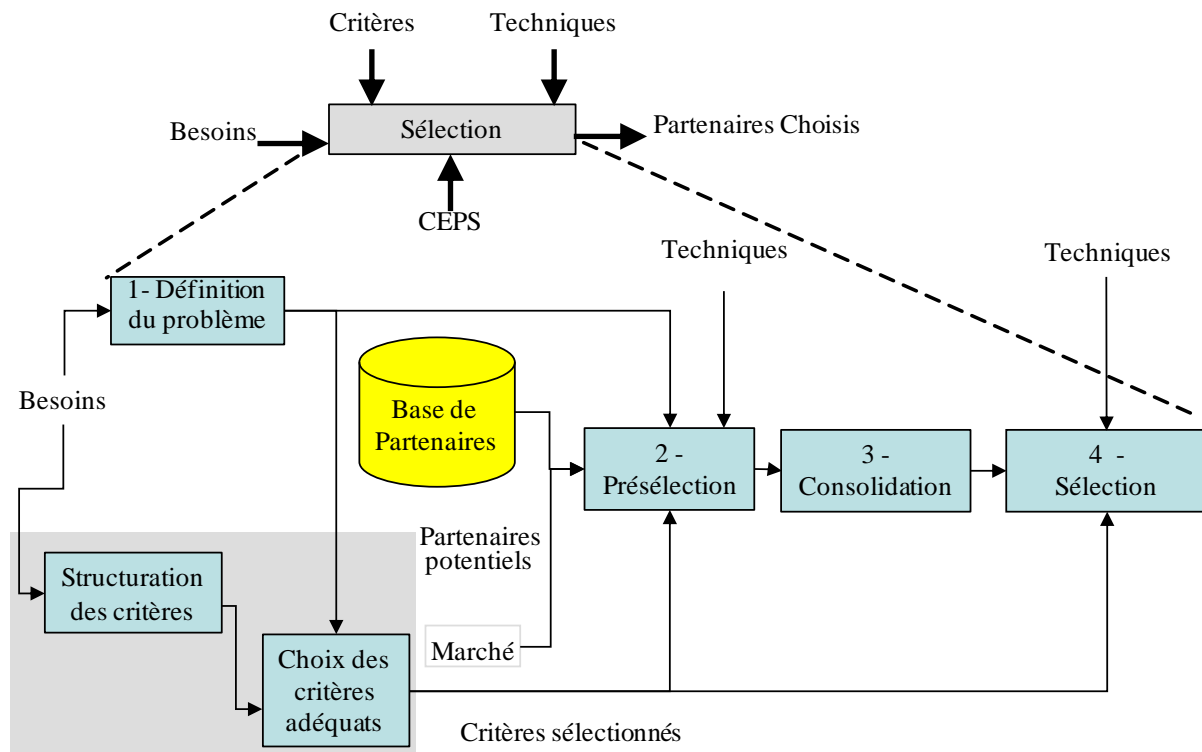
Critères

Techniques

Besoins

Sélection

Partenaires Choisis

CEPS

Techniques

Techniques

1- Définition du problème

Besoins

Base de Partenaires

2 - Présélection

3 - Consolidation

4 - Sélection

Partenaires potentiels

Structuration des critères

Choix des critères adéquats

Marché

Critères sélectionnés